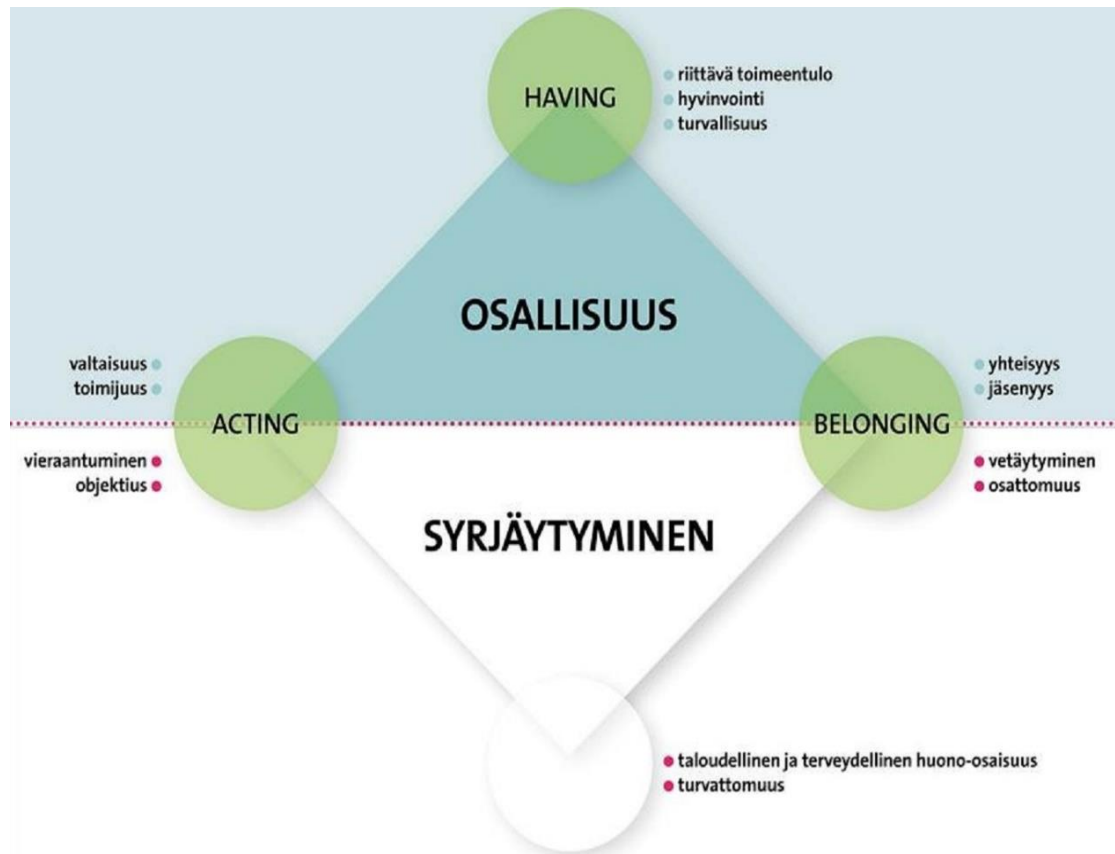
HAVING

riittävä toimeentulo
hyvinvointi
turvallisuus

OSALLISUUS

valtaisuus
toimijuus

ACTING

yhteisyys
jäsenyys

BELONGING

vieraantuminen
objektius

vetäytyminen
osattomuus

SYRJÄYTYMINEN

taloudellinen ja terveydellinen huono-osaisuus
turvattomuus